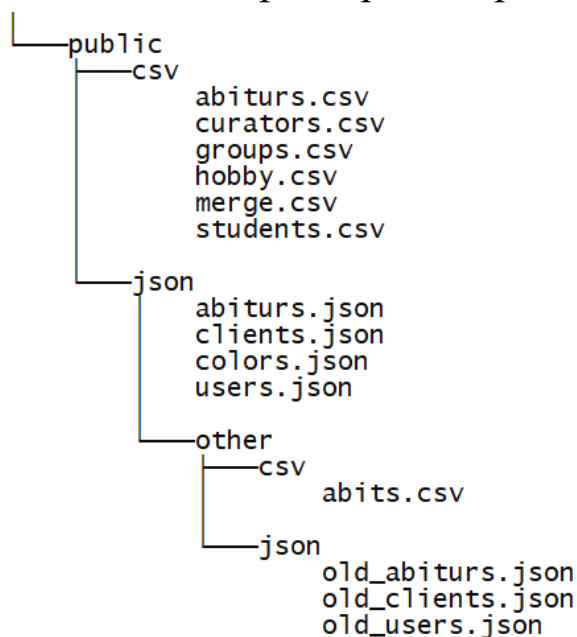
public
csv
abiturs.csv
curators.csv
groups.csv
hobby.csv
merge.csv
students.csv

json
abiturs.json
clients.json
colors.json
users.json

other
csv
abits.csv

json
old_abiturs.json
old_clients.json
old_users.json